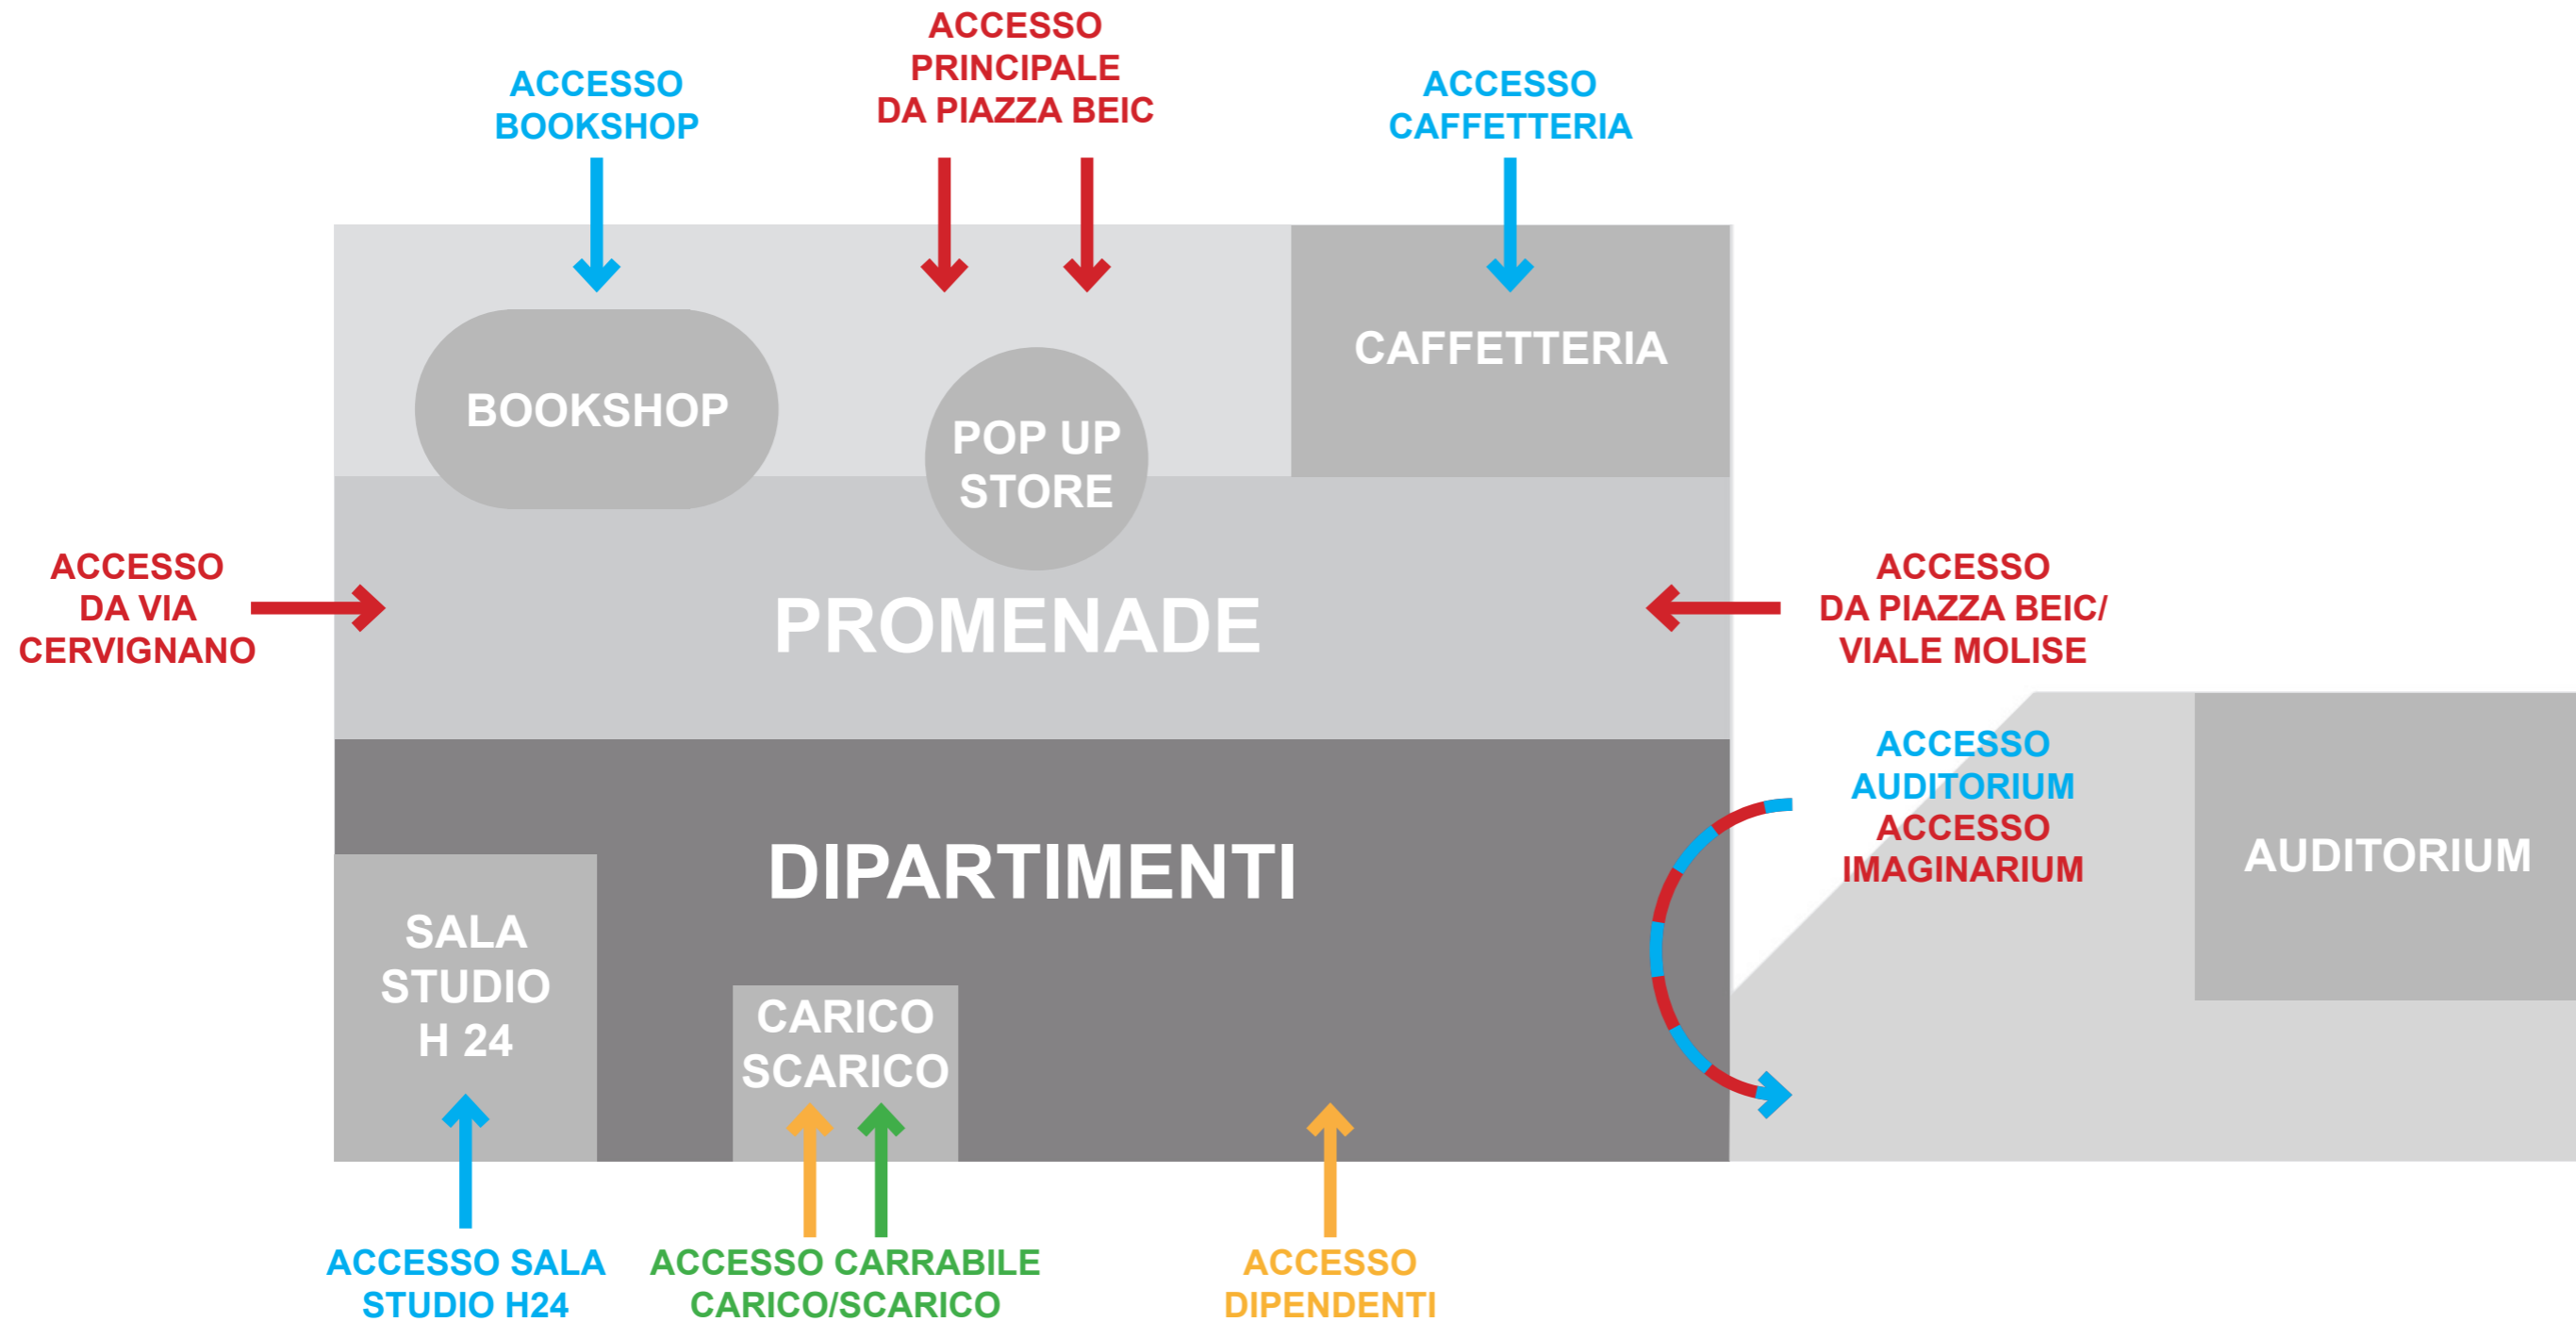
ACCESSO PRINCIPALE DA PIAZZA BEIC

ACCESSO BOOKSHOP

ACCESSO CAFFETTERIA

BOOKSHOP

POP UP STORE

CAFFETTERIA

ACCESSO DA VIA CERVIGNANO

PROMENADE

ACCESSO DA PIAZZA BEIC/ VIALE MOLISE

ACCESSO AUDITORIUM

ACCESSO IMAGINARIUM

AUDITORIUM

DIPARTIMENTI

SALA STUDIO H 24

CARICO SCARICO

ACCESSO SALA STUDIO H24

ACCESSO CARRABILE CARICO/SCARICO

ACCESSO DIPENDENTI